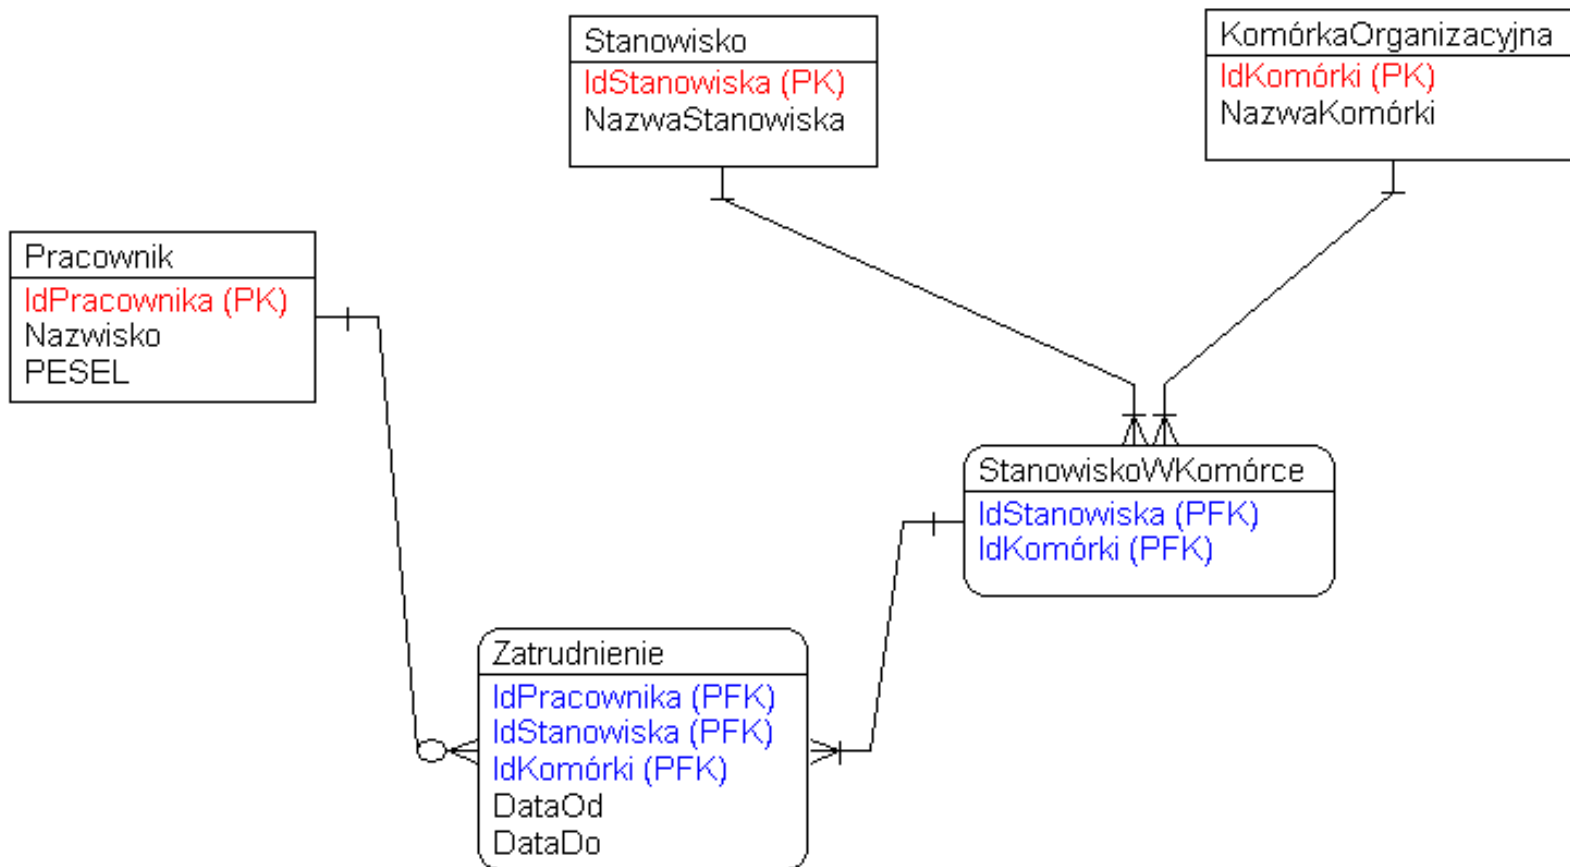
Stanowisko
IdStanowiska (PK)
NazwaStanowiska

KomórkaOrganizacyjna
IdKomórki (PK)
NazwaKomórki

Pracownik
IdPracownika (PK)
Nazwisko
PESEL

StanowiskoWKomórce
IdStanowiska (PFK)
IdKomórki (PFK)

Zatrudnienie
IdPracownika (PFK)
IdStanowiska (PFK)
IdKomórki (PFK)
DataOd
DataDo